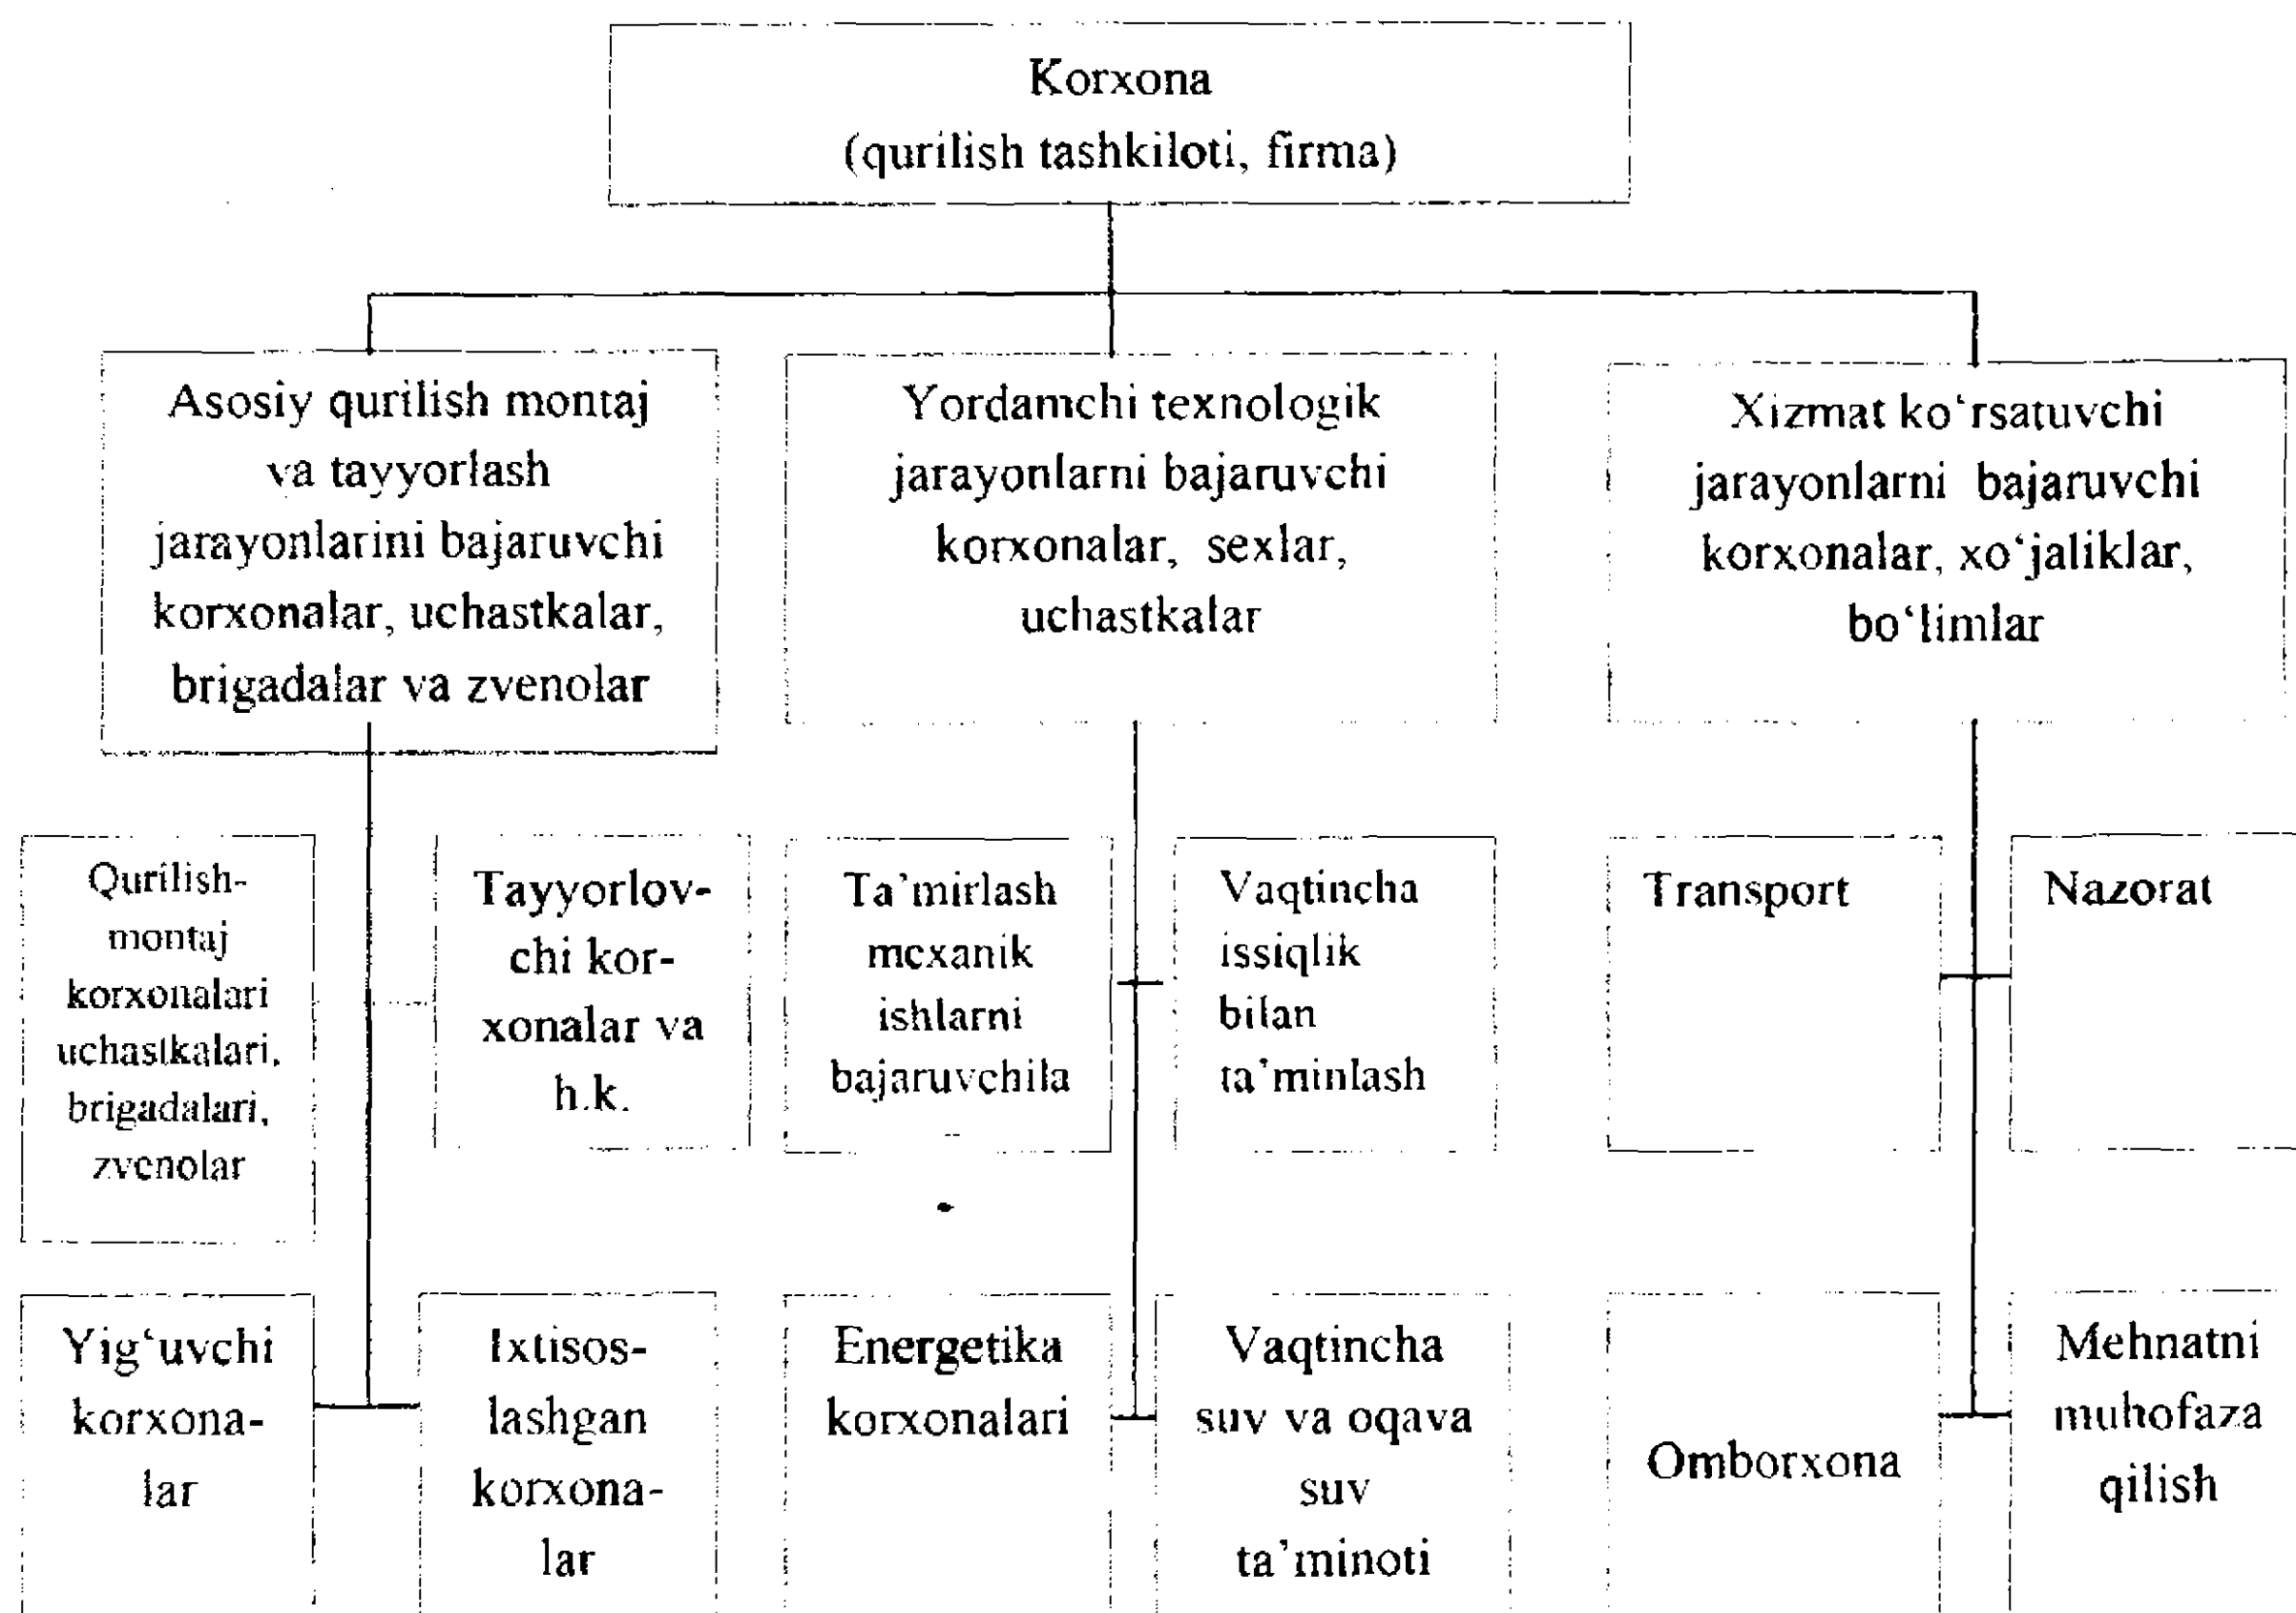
Korxona
(qurilish tashkiloti, firma)

Asosiy qurilish montaj va tayyorlash jarayonlarini bajaruvchi korxonalar, uchastkalar, brigadalar va zvenolar

Yordamchi texnologik jarayonlarni bajaruvchi korxonalar, sexlar, uchastkalar

Xizmat ko‘rsatuvchi jarayonlarni bajaruvchi korxonalar, xo‘jaliklar, bo‘limlar

Qurilish-montaj korxonalari uchastkalari, brigadalari, zvenolar

Tayyorlovchi korxonalar va h.k.

Ta’mirlash mexanik ishlarni bajaruvchila

Vaqtincha issiqlik bilan ta’minlash

Transport

Nazorat

Yig‘uvchi korxonalar

Ixtisoslashgan korxonalar

Energetika korxonalari

Vaqtincha suv va oqava suv ta’minoti

Omborxona

Mehnatni muhofaza qilish